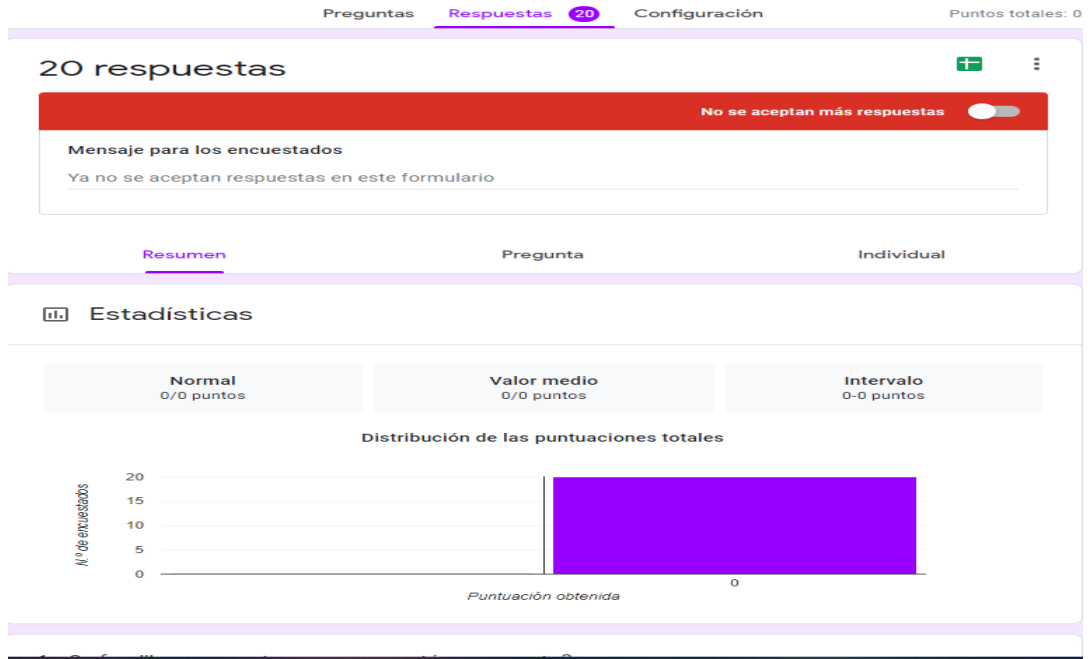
Preguntas Respuestas 20 Configuración Puntos totales: 0

20 respuestas

No se aceptan más respuestas

Mensaje para los encuestados

Ya no se aceptan respuestas en este formulario

Resumen Pregunta Individual

Estadísticas

Normal
0/0 puntos

Valor medio
0/0 puntos

Intervalo
0-0 puntos

Distribución de las puntuaciones totales

N.º de encuestados

20
15
10
5
0

0

Puntuación obtenida

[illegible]